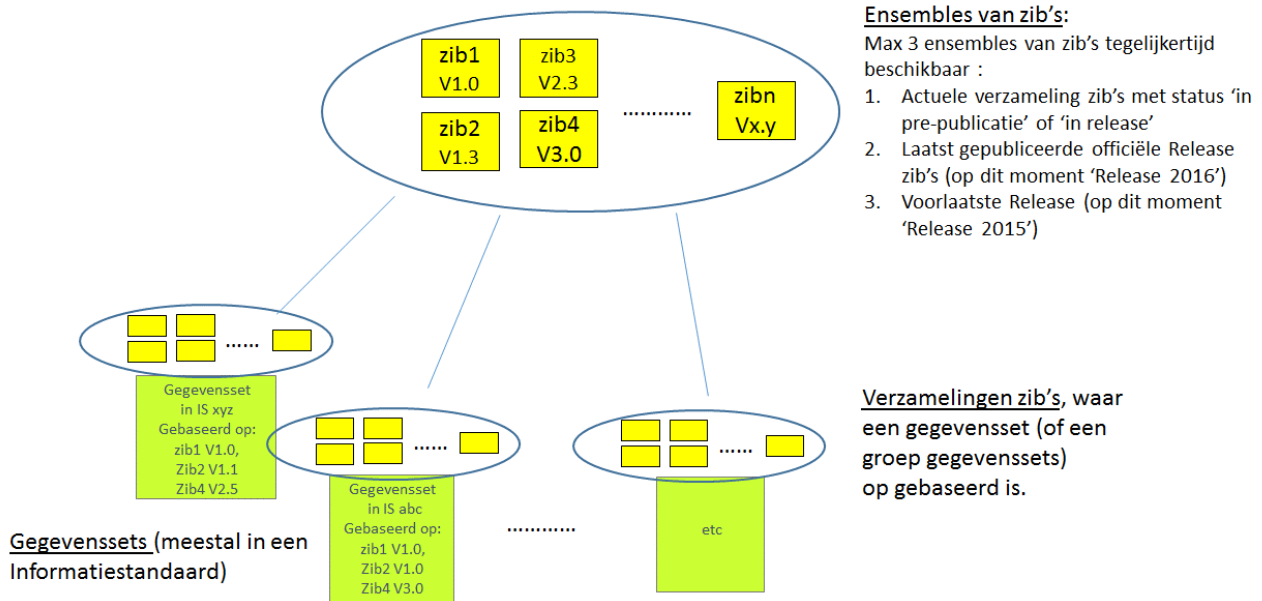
zib1 V1.0

zib3 V2.3

zib2 V1.3

zib4 V3.0

…………

zibn Vx.y

Ensembles van zib's:

Max 3 ensembles van zib's tegelijkertijd beschikbaar :

1. Actuele verzameling zib's met status 'in pre-publicatie' of 'in release'
2. Laatst gepubliceerde officiële Release zib's (op dit moment 'Release 2016')
3. Voorlaatste Release (op dit moment 'Release 2015')

……

Gegevensset in IS xyz Gebaseerd op: zib1 V1.0, Zib2 V1.1 Zib4 V2.5

……

Gegevensset in IS abc Gebaseerd op: zib1 V1.0, Zib2 V1.0 Zib4 V3.0

…………

……

etc

Verzamelingen zib's, waar een gegevensset (of een groep gegevenssets) op gebaseerd is.

Gegevenssets (meestal in een Informatiestandaard)